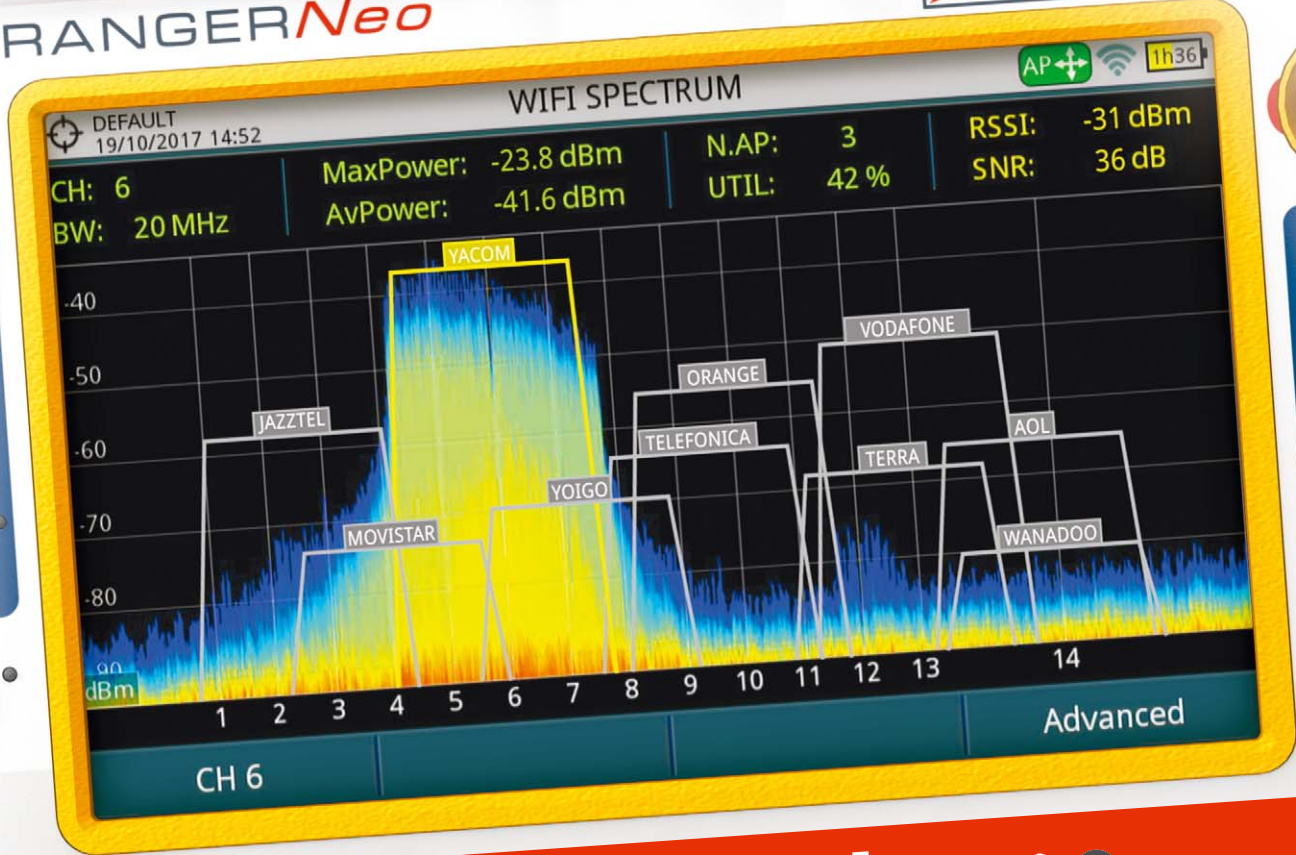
RANGERNeo

AP 1h36

WIFI SPECTRUM

DEFAULT
19/10/2017 14:52

CH: 6
BW: 20 MHz

MaxPower: -23.8 dBm
AvPower: -41.6 dBm

N.AP: 3
UTIL: 42 %

RSSI: -31 dBm
SNR: 36 dB

-40
-50
-60
-70
-80
-90
dBm

YACOM
VODAFONE
ORANGE
JAZZTEL
TELEFONICA
AOL
TERRA
YOIGO
MOVISTAR
WANADOO

1 2 3 4 5 6 7 8 9 10 11 12 13 14

CH 6
Advanced